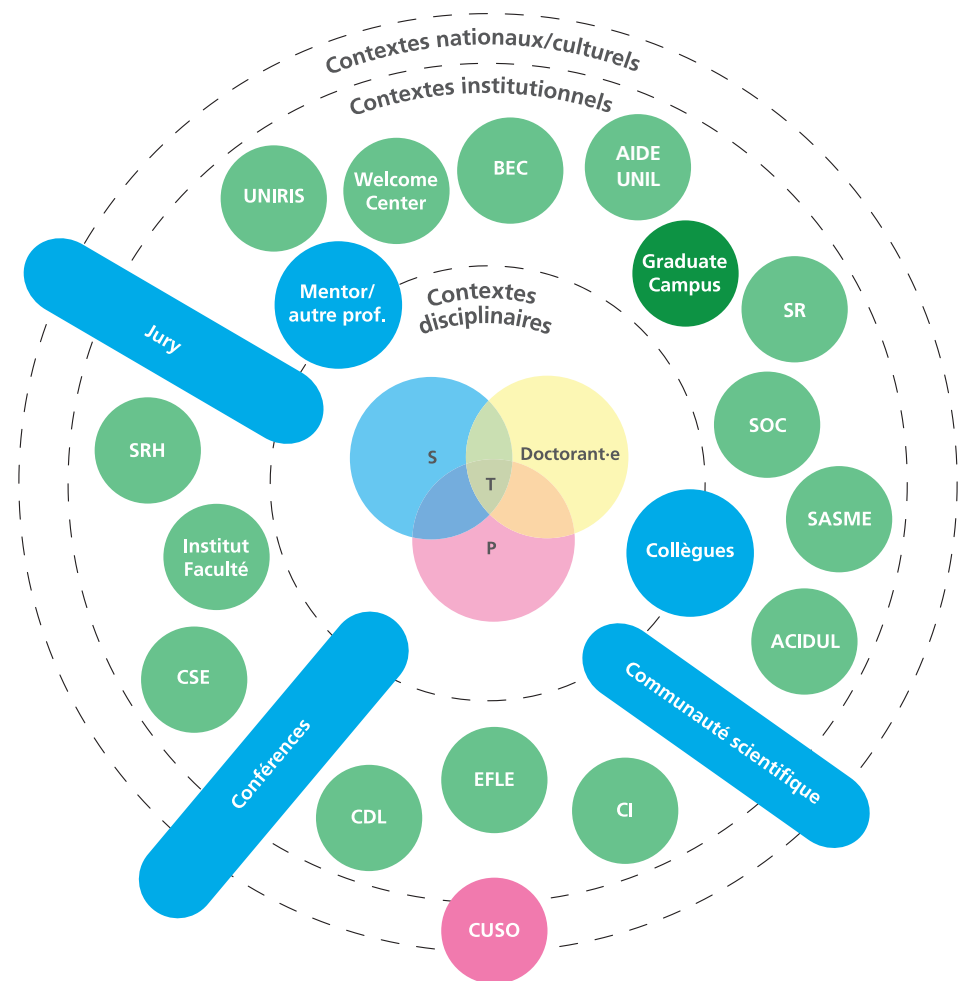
Contextes nationaux/culturels

Contextes institutionnels

UNIRIS

Welcome Center

BEC

AIDE UNIL

Graduate Campus

SR

Mentor/ autre prof.

Contextes disciplinaires

Jury

SRH

S

Doctorant·e

T

P

SOC

SASME

Collègues

Institut Faculté

CSE

ACIDUL

Conférences

Communauté scientifique

EFLE

CDL

CI

CUSO